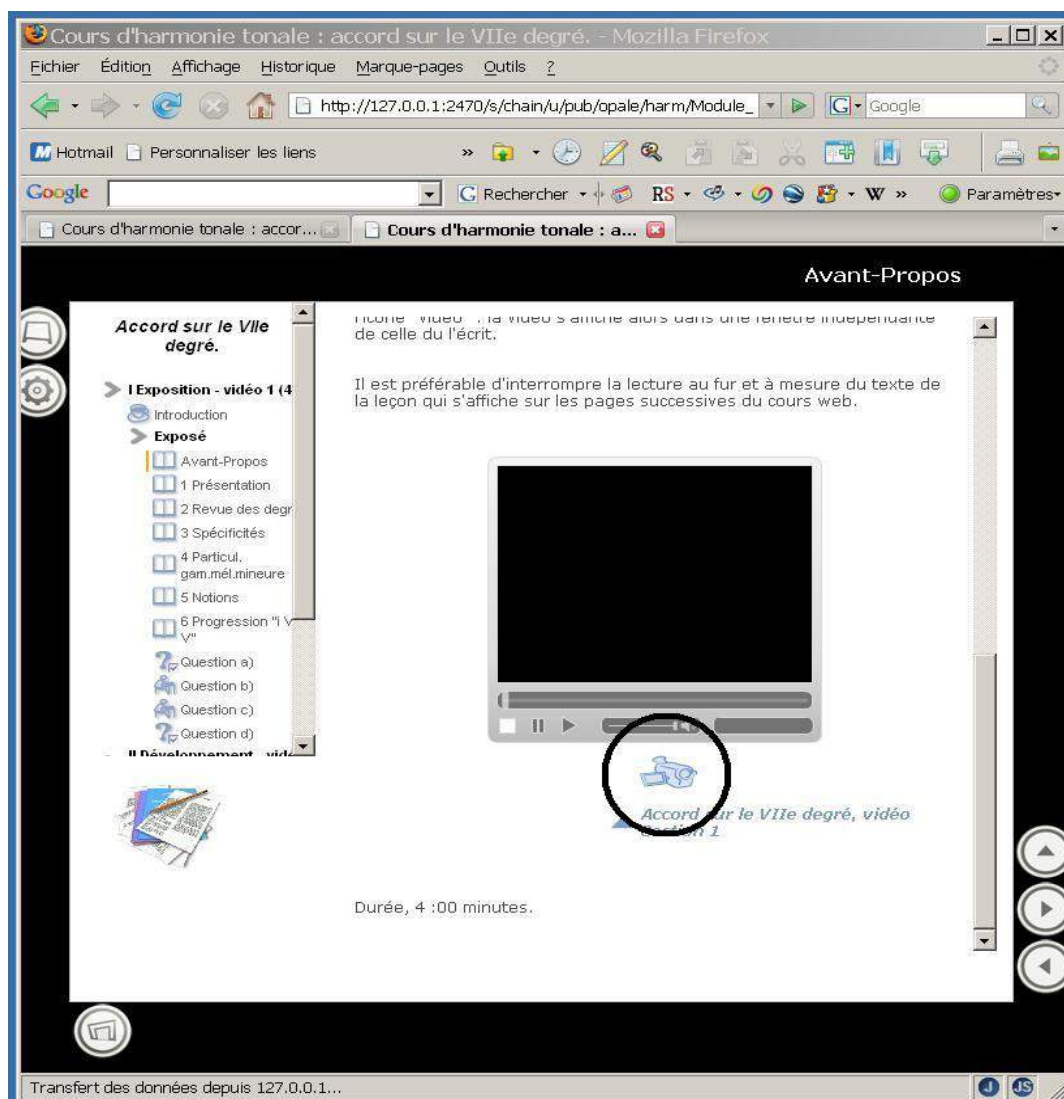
Cours d'harmonie tonale : accord sur le VIIe degré. - Mozilla Firefox

Fichier Édition Affichage Historique Marque-pages Outils ?

http://127.0.0.1:2470/s/chain/u/pub/opale/harm/Module_

Google

Hotmail Personnaliser les liens

Google Rechercher RS W » Paramètres

Cours d'harmonie tonale : accor... Cours d'harmonie tonale : a...

Avant-Propos

Accord sur le VIIe degré.

I Exposition - vidéo 1 (4

Introduction

Exposé

Avant-Propos

1 Présentation

2 Revue des degr

3 Spécificités

4 Particul. gam.mél.mineure

5 Notions

6 Progression "I V V"

Question a)

Question b)

Question c)

Question d)

II Développement - vid

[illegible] "vidéo" : la vidéo s'affiche alors dans une fenêtre indépendante de celle de l'écrit.

Il est préférable d'interrompre la lecture au fur et à mesure du texte de la leçon qui s'affiche sur les pages successives du cours web.

Accord sur le VIIe degré, vidéo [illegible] 1

Durée, 4 :00 minutes.

Transfert des données depuis 127.0.0.1...